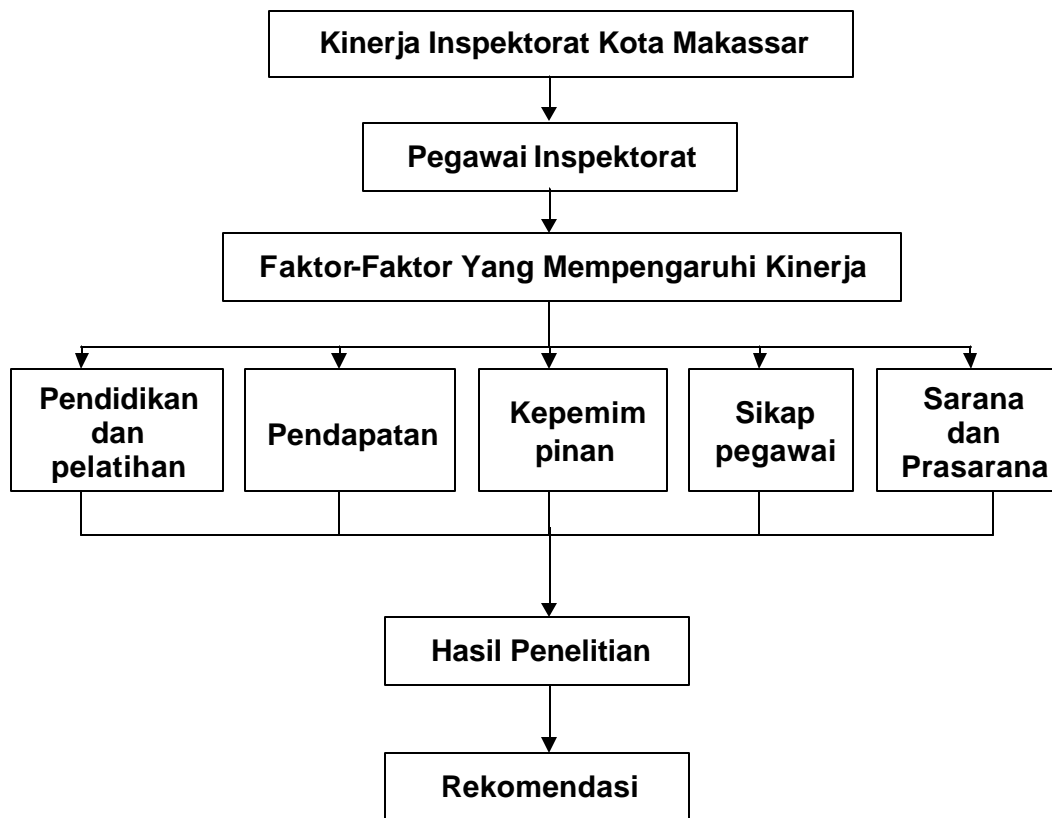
Kinerja Inspektorat Kota Makassar

Pegawai Inspektorat

Faktor-Faktor Yang Mempengaruhi Kinerja

Pendidikan dan pelatihan

Pendapatan

Kepemim pinan

Sikap pegawai

Sarana dan Prasarana

Hasil Penelitian

Rekomendasi